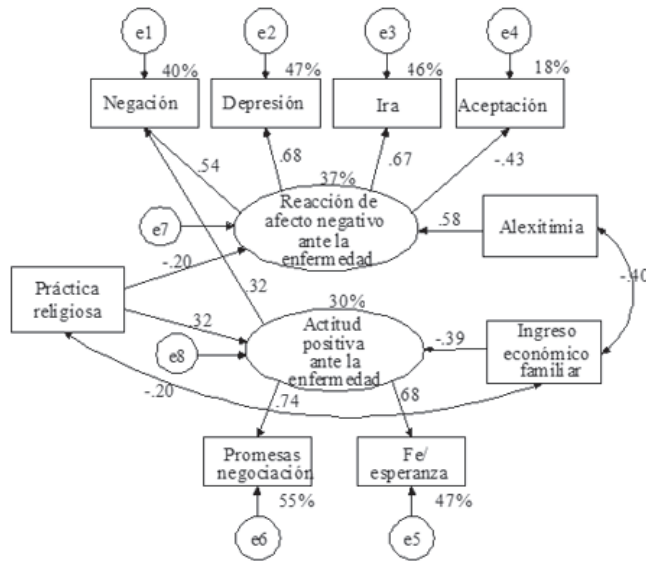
e1
40%
Negación

e2
47%
Depresión

e3
46%
Ira

e4
18%
Aceptación

.54
.68
.67
-.43
37%

Reacción de afecto negativo ante la enfermedad

e7

.58
Alexitimia

Práctica religiosa

-.20
.32
30%
-.40

.32
Actitud positiva ante la enfermedad

-.39
Ingreso económico familiar

e8

-.20
.74
.68

Promesas negociación
55%

Fe/ esperanza
47%

e6
e5